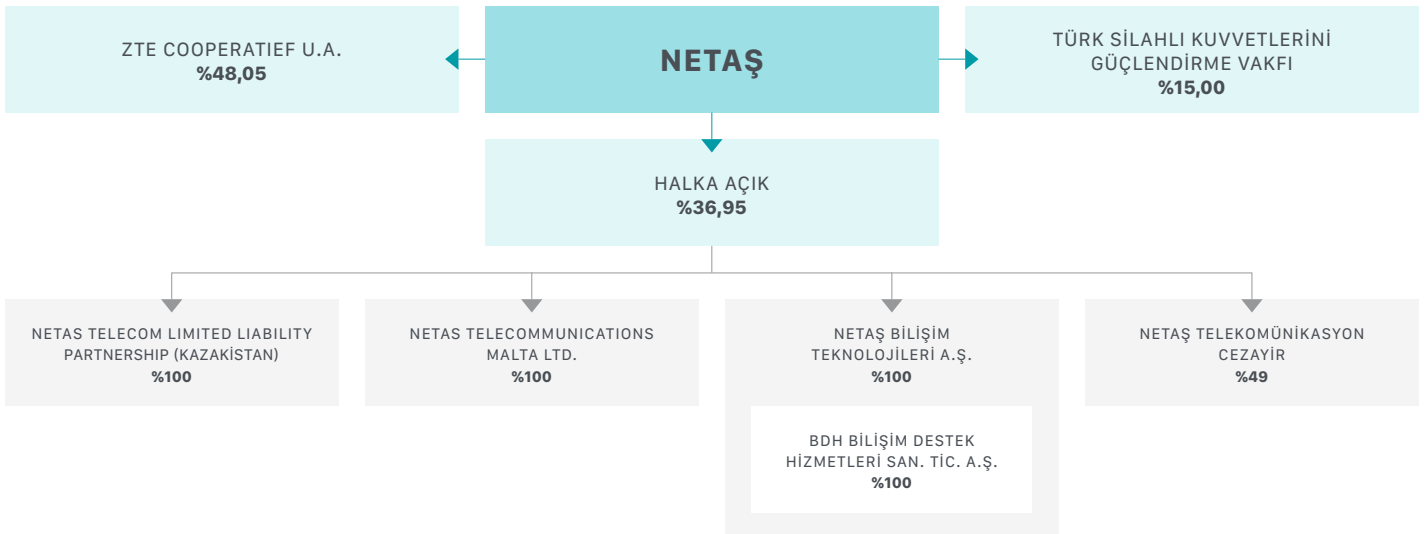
ZTE COOPERATIEF U.A.
%48,05

NETAŞ

TÜRK SİLAHLI KUVVETLERİNİ GÜÇLENDİRME VAKFI
%15,00

HALKA AÇIK
%36,95

NETAS TELECOM LIMITED LIABILITY PARTNERSHIP (KAZAKİSTAN)
%100

NETAS TELECOMMUNICATIONS MALTA LTD.
%100

NETAŞ BİLİŞİM TEKNOLOJİLERİ A.Ş.
%100

BDH BİLİŞİM DESTEK HİZMETLERİ SAN. TİC. A.Ş.
%100

NETAŞ TELEKOMÜNİKASYON CEZAYİR
%49